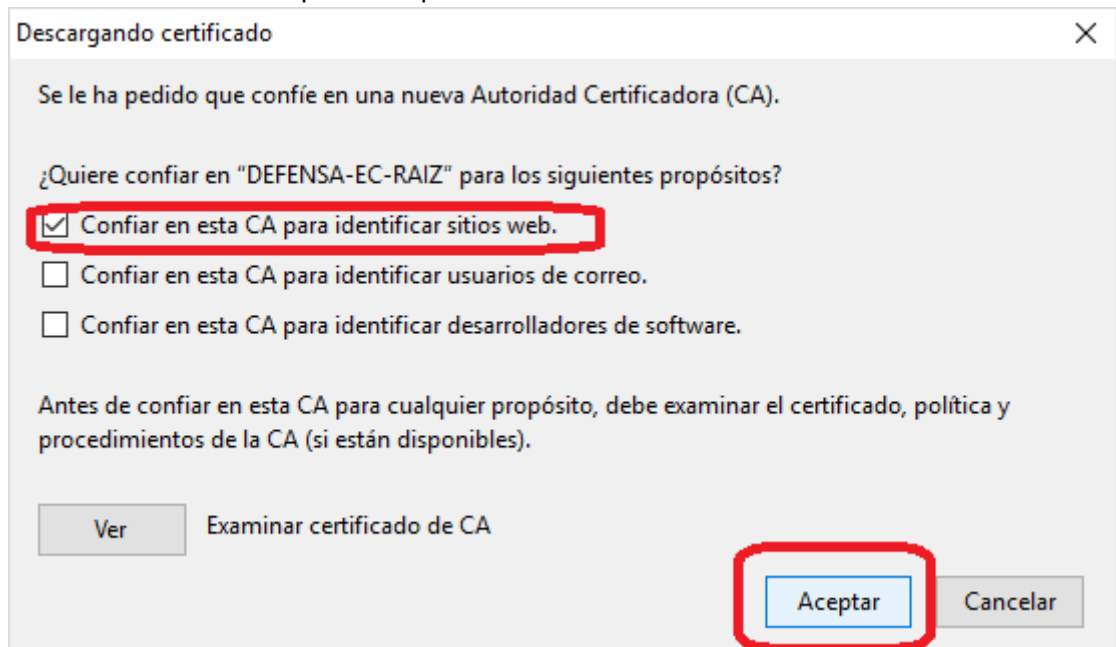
Descargando certificado

X

Se le ha pedido que confíe en una nueva Autoridad Certificadora (CA).

¿Quiere confiar en "DEFENSA-EC-RAIZ" para los siguientes propósitos?

☑ Confiar en esta CA para identificar sitios web.

☐ Confiar en esta CA para identificar usuarios de correo.

☐ Confiar en esta CA para identificar desarrolladores de software.

Antes de confiar en esta CA para cualquier propósito, debe examinar el certificado, política y procedimientos de la CA (si están disponibles).

Ver

Examinar certificado de CA

Aceptar

Cancelar